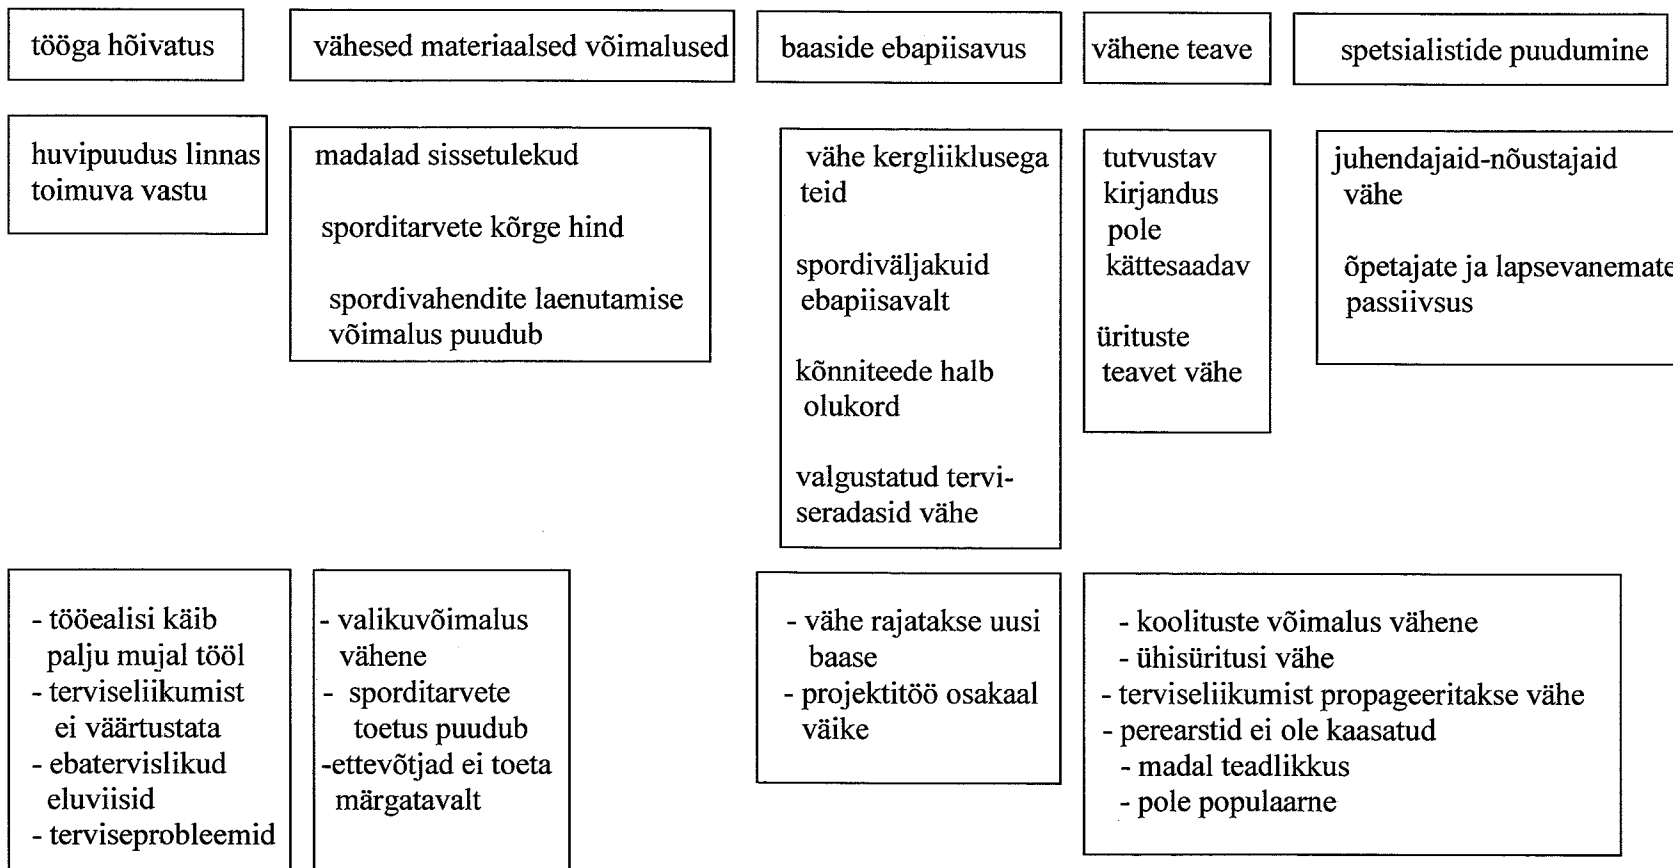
tööga hõivatus

vähesed materiaalsed võimalused

baaside ebapiisavus

vähene teave

spetsialistide puudumine

huvipuudus linnas toimuva vastu

madalad sissetulekud

sporditarvete kõrge hind

spordivahendite laenutamise võimalus puudub

vähe kergliiklusega teid

spordiväljakuid ebapiisavalt

kõnniteede halb olukord

valgustatud terviseradasid vähe

tutvustav kirjandus pole kättesaadav

ürituste teavet vähe

juhendajaid-nõustajaid vähe

õpetajate ja lapsevanemate passiivsus

- tööealisi käib palju mujal tööl
- terviseliikumist ei väärtustata
- ebatervislikud eluviisid
- terviseprobleemid

- valikuvõimalus vähene
- sporditarvete toetus puudub
-ettevõtjad ei toeta märgatavalt

- vähe rajatakse uusi baase
- projektitöö osakaal väike

- koolituste võimalus vähene
- ühisüritusi vähe
- terviseliikumist propageeritakse vähe
- perearstid ei ole kaasatud
- madal teadlikkus
- pole populaarne